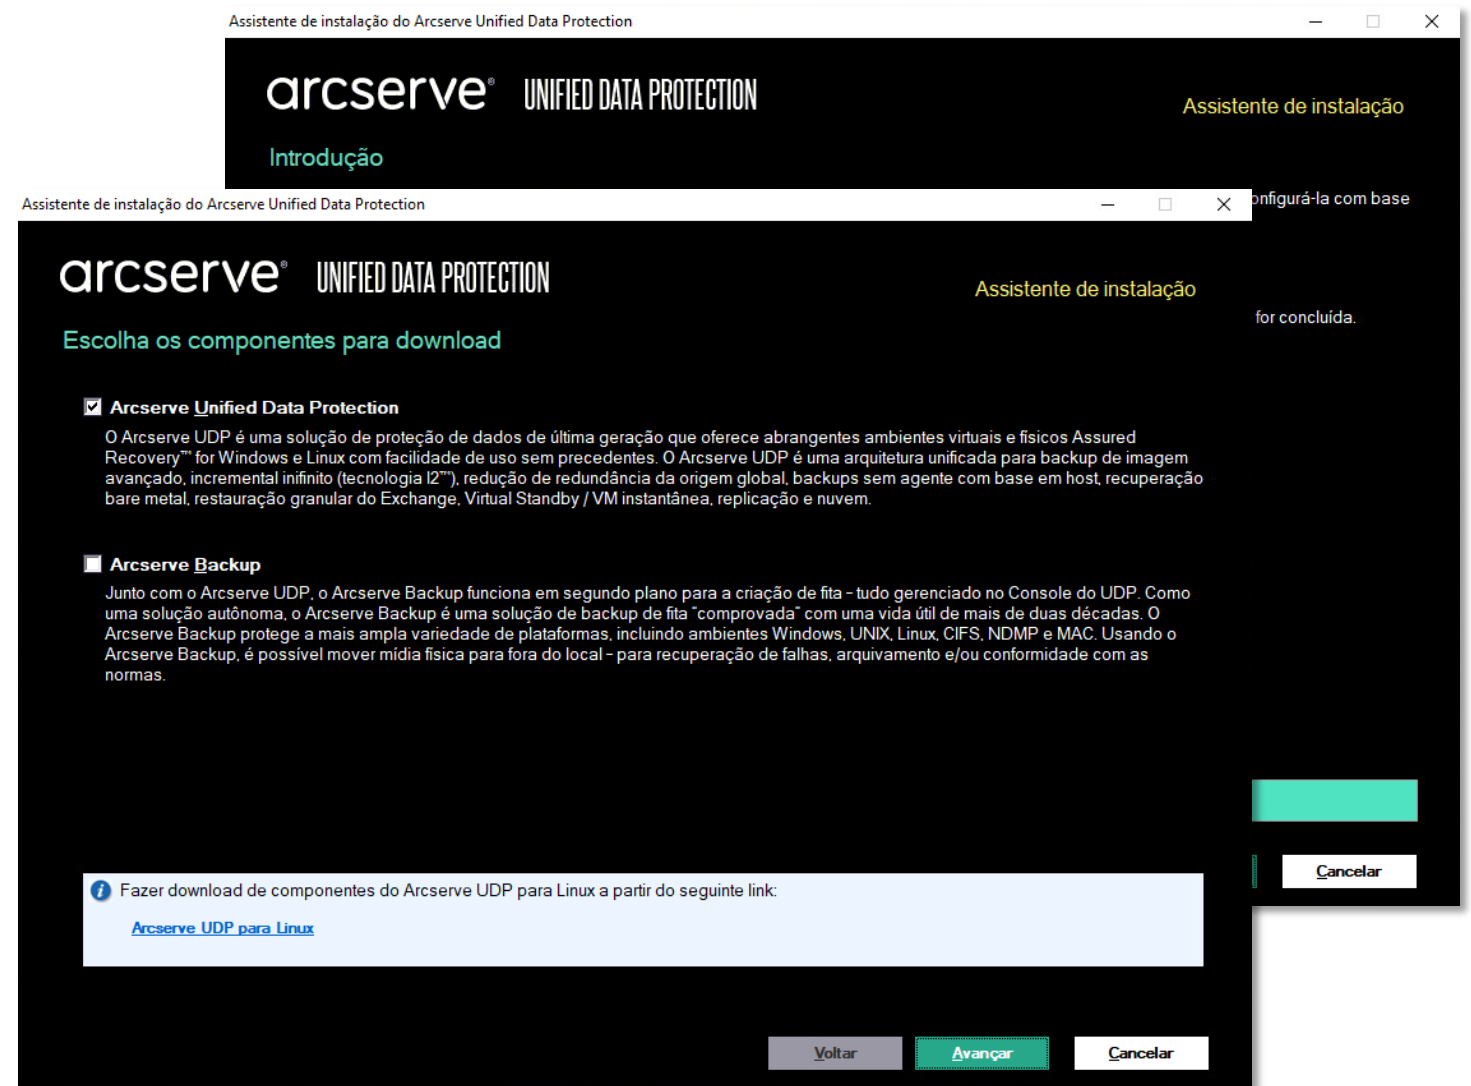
Assistente de instalação do Arcserve Unified Data Protection

arcserve® UNIFIED DATA PROTECTION

Assistente de instalação

Introdução

onfigurá-la com base

for concluída.

Cancelar

Assistente de instalação do Arcserve Unified Data Protection

arcserve® UNIFIED DATA PROTECTION

Assistente de instalação

Escolha os componentes para download

Arcserve Unified Data Protection

O Arcserve UDP é uma solução de proteção de dados de última geração que oferece abrangentes ambientes virtuais e físicos Assured Recovery™ for Windows e Linux com facilidade de uso sem precedentes. O Arcserve UDP é uma arquitetura unificada para backup de imagem avançado, incremental infinito (tecnologia I2™), redução de redundância da origem global, backups sem agente com base em host, recuperação bare metal, restauração granular do Exchange, Virtual Standby / VM instantânea, replicação e nuvem.

Arcserve Backup

Junto com o Arcserve UDP, o Arcserve Backup funciona em segundo plano para a criação de fita - tudo gerenciado no Console do UDP. Como uma solução autônoma, o Arcserve Backup é uma solução de backup de fita "comprovada" com uma vida útil de mais de duas décadas. O Arcserve Backup protege a mais ampla variedade de plataformas, incluindo ambientes Windows, UNIX, Linux, CIFS, NDMP e MAC. Usando o Arcserve Backup, é possível mover mídia física para fora do local - para recuperação de falhas, arquivamento e/ou conformidade com as normas.

Fazer download de componentes do Arcserve UDP para Linux a partir do seguinte link:

Arcserve UDP para Linux

Voltar

Avançar

Cancelar